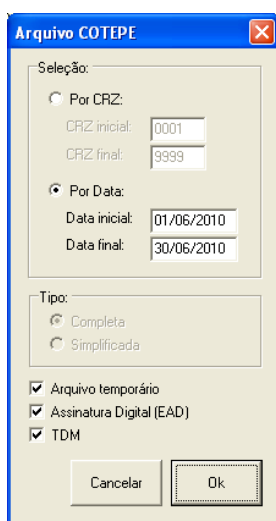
Arquivo COTEPE

Seleção:

Por CRZ:

CRZ inicial: 0001

CRZ final: 9999

Por Data:

Data inicial: 01/06/2010

Data final: 30/06/2010

Tipo:

Completa

Simplificada

Arquivo temporário

Assinatura Digital (EAD)

TDM

Cancelar

Ok